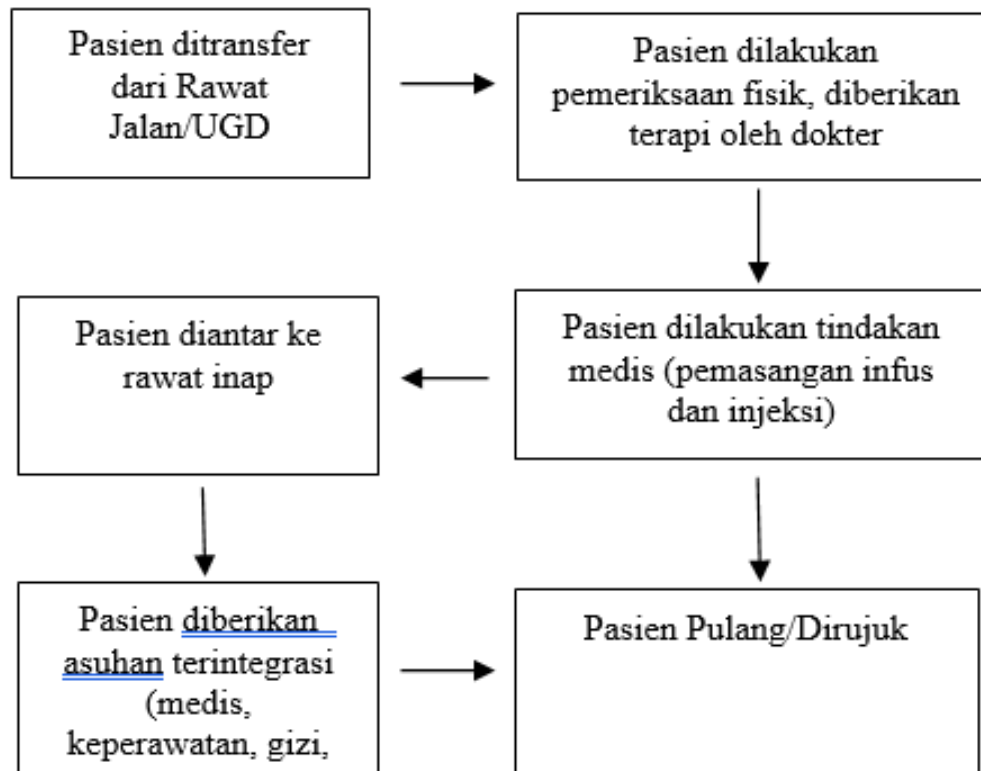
Pasien ditransfer dari Rawat Jalan/UGD

Pasien dilakukan pemeriksaan fisik, diberikan terapi oleh dokter

Pasien diantar ke rawat inap

Pasien dilakukan tindakan medis (pemasangan infus dan injeksi)

Pasien diberikan asuhan terintegrasi (medis, keperawatan, gizi,

Pasien Pulang/Dirujuk